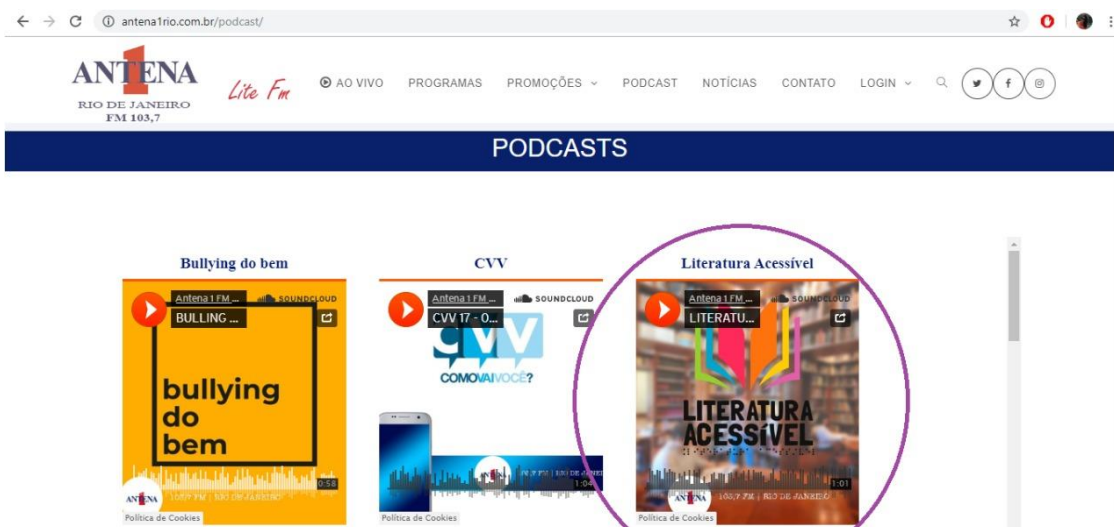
antena1rio.com.br/podcast/

ANTENA 1
RIO DE JANEIRO
FM 103,7

Lite Fm

AO VIVO PROGRAMAS PROMOÇÕES PODCAST NOTÍCIAS CONTATO LOGIN

PODCASTS

Bullying do bem

Antena 1 FM ...
SOUNDCLOUD
BULLING ...
bullying do bem
0:58
ANTENA
103,7 FM | RIO DE JANEIRO
Política de Cookies

CVV

Antena 1 FM ...
SOUNDCLOUD
CVV 17 - 0...
CVV
COMOVAIVOCÊ?
1:04
Política de Cookies

Literatura Acessível

Antena 1 FM ...
SOUNDCLOUD
LITERATU...
LITERATURA ACESSÍVEL
1:01
ANTENA
103,7 FM | RIO DE JANEIRO
Política de Cookies